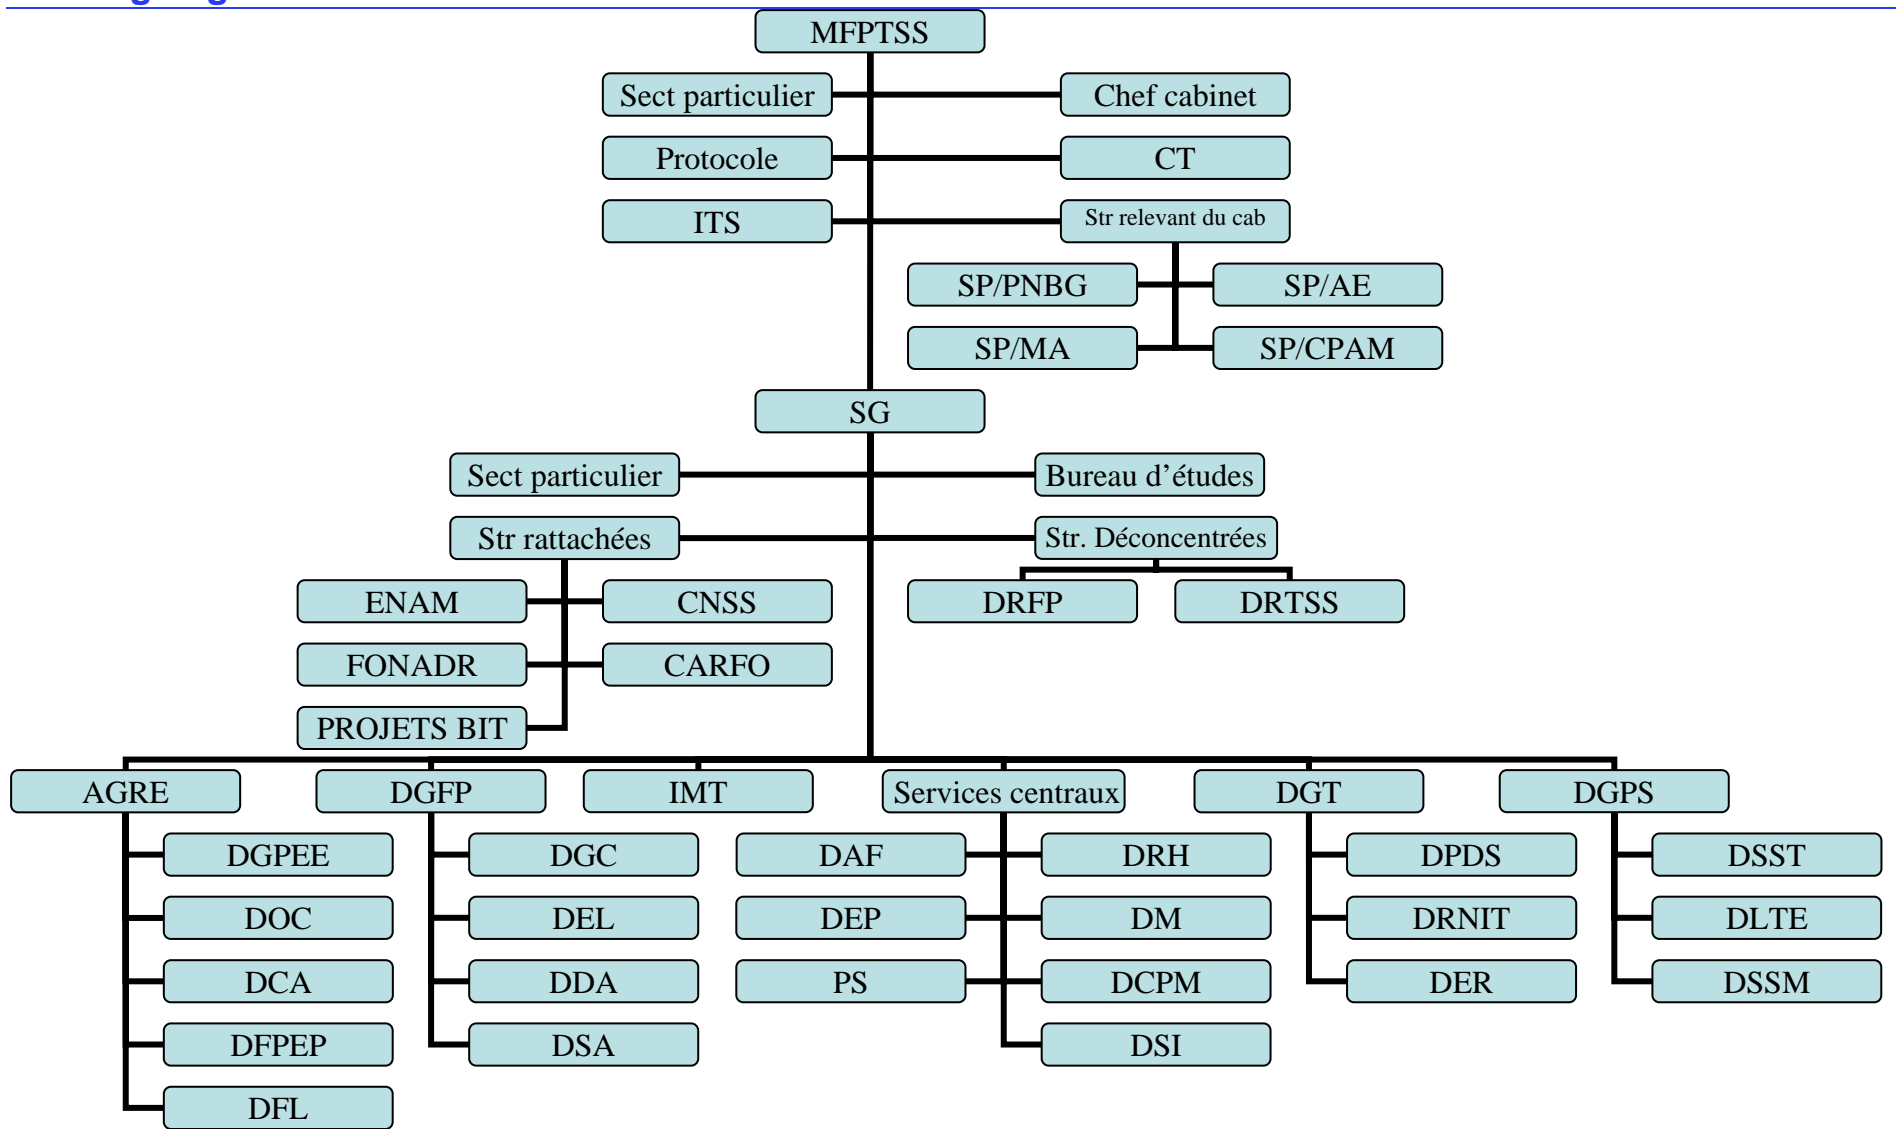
MFPTSS

Sect particulier
Chef cabinet
Protocole
CT
ITS
Str relevant du cab
SP/PNBG
SP/AE
SP/MA
SP/CPAM

SG

Sect particulier
Bureau d'études
Str rattachées
Str. Déconcentrées
ENAM
CNSS
DRFP
DRTSS
FONADR
CARFO
PROJETS BIT

AGRE
DGPEE
DOC
DCA
DFPEP
DFL

DGFP
DGC
DEL
DDA
DSA

IMT

Services centraux
DAF
DEP
PS
DRH
DM
DCPM
DSI

DGT
DPDS
DRNIT
DER

DGPS
DSST
DLTE
DSSM